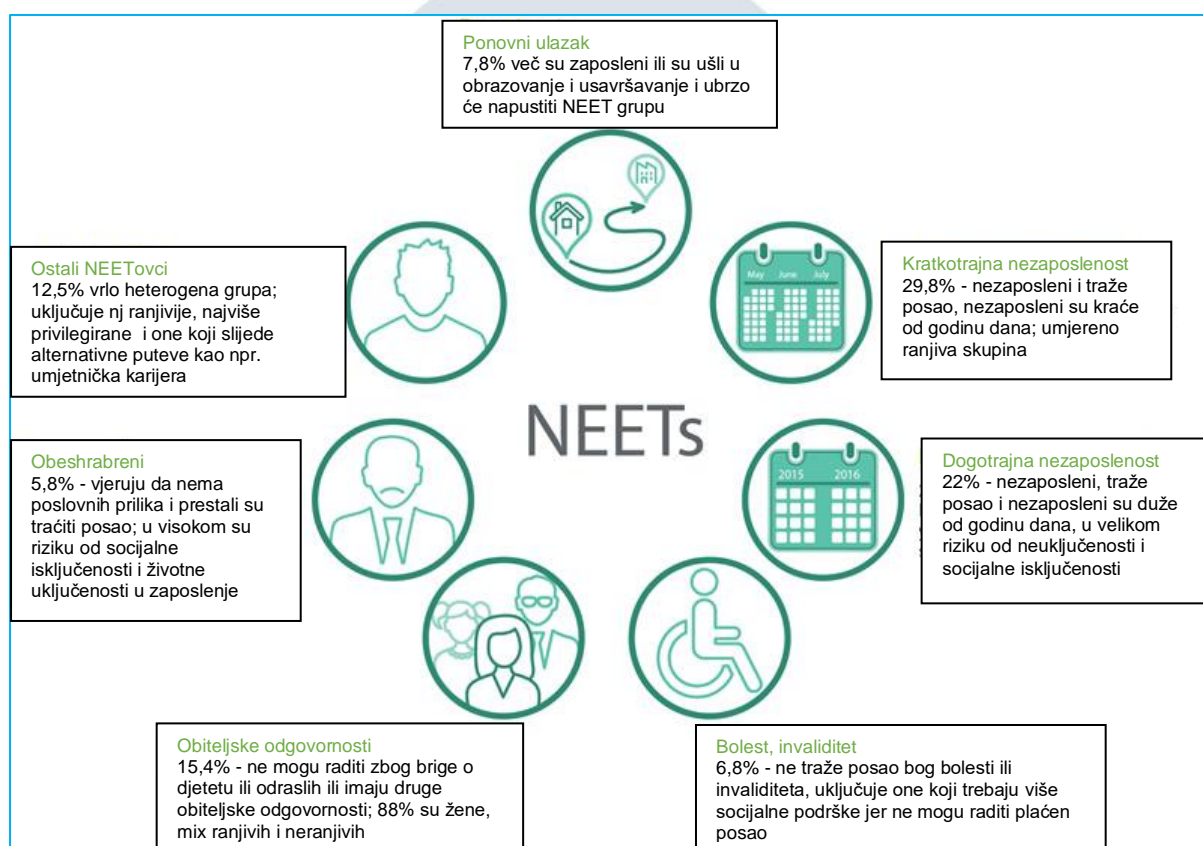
Ponovni ulazak
7,8% več su zaposleni ili su ušli u obrazovanje i usavršavanje i ubrzo će napustiti NEET grupu

Ostali NEETovci
12,5% vrlo heterogena grupa; uključuje nj ranjivije, najviše privilegirane i one koji slijede alternativne puteve kao npr. umjetnička karijera

May June July

Kratkotrajna nezaposlenost
29,8% - nezaposleni i traže posao, nezaposleni su kraće od godinu dana; umjereno ranjiva skupina

NEETs

Obeshrabreni
5,8% - vjeruju da nema poslovnih prilika i prestali su traćiti posao; u visokom su riziku od socijalne isključenosti i životne uključenosti u zaposlenje

2015 2016

Dogotrajna nezaposlenost
22% - nezaposleni, traže posao i nezaposleni su duže od godinu dana, u velikom riziku od neuključenosti i socijalne isključenosti

Obiteljske odgovornosti
15,4% - ne mogu raditi zbog brige o djetetu ili odraslih ili imaju druge obiteljske odgovornosti; 88% su žene, mix ranjivih i neranjivih

Bolest, invaliditet
6,8% - ne traže posao bog bolesti ili invaliditeta, uključuje one koji trebaju više socijalne podrške jer ne mogu raditi plaćen posao